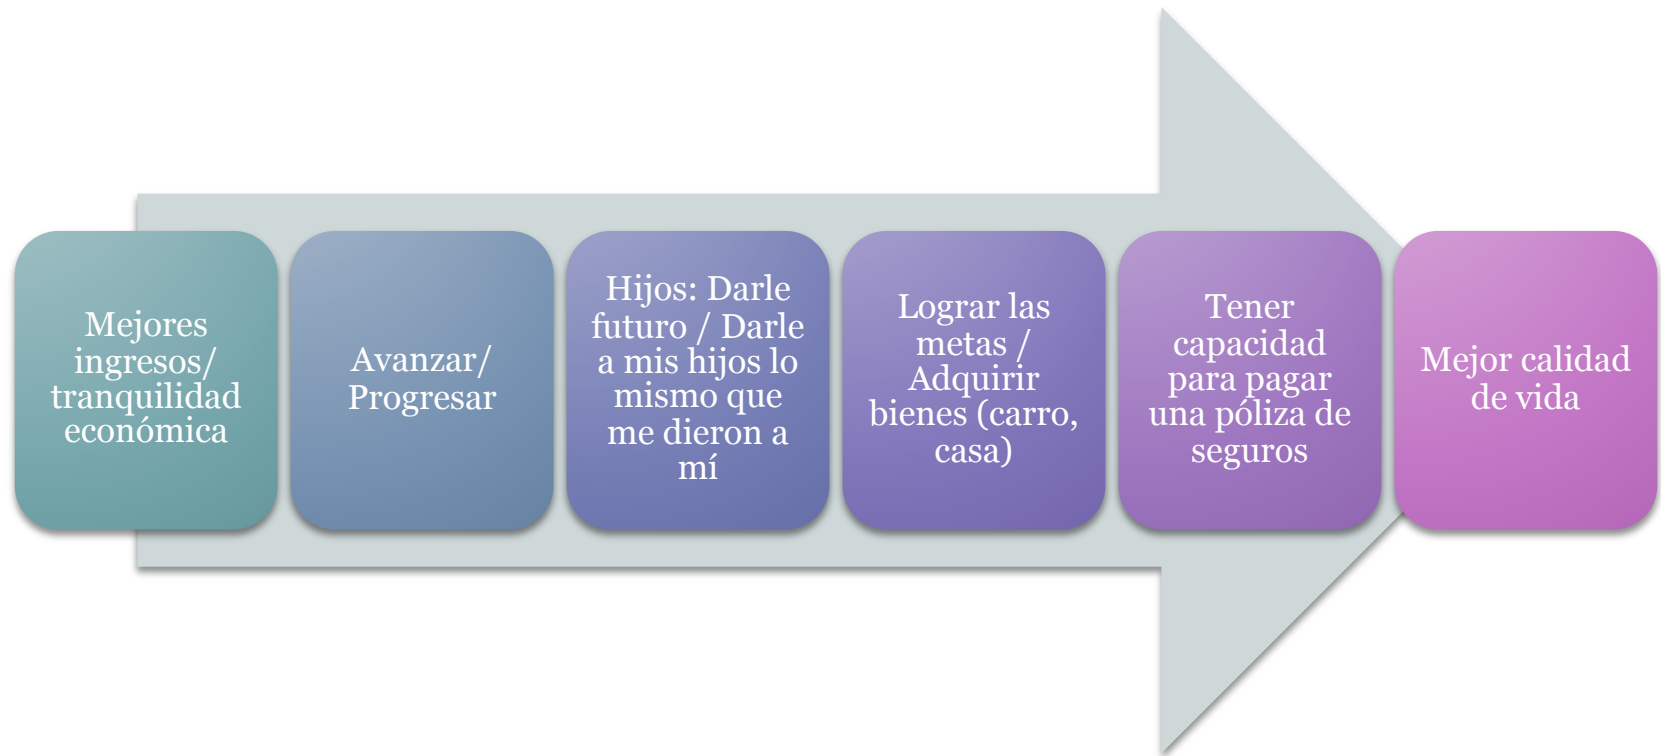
Mejores ingresos/ tranquilidad económica

Avanzar/ Progresar

Hijos: Darle futuro / Darle a mis hijos lo mismo que me dieron a mí

Lograr las metas / Adquirir bienes (carro, casa)

Tener capacidad para pagar una póliza de seguros

Mejor calidad de vida